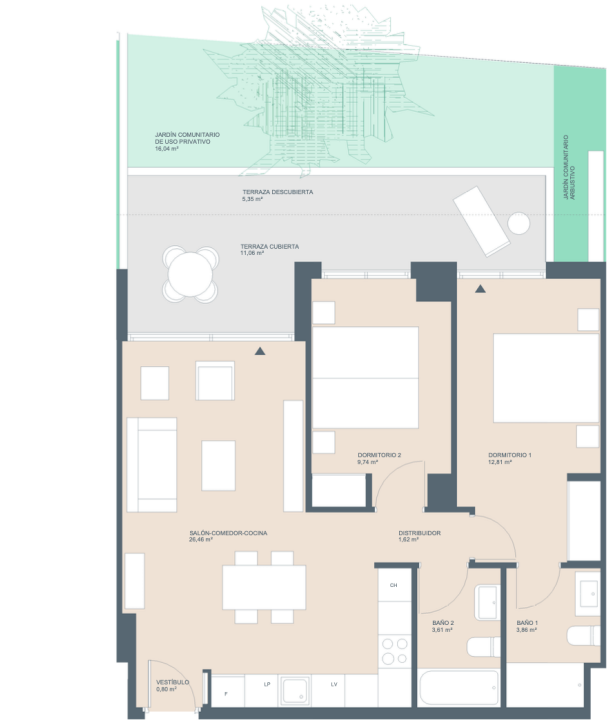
JARDÍN COMUNITARIO
DE USO PRIVATIVO
16,04 m²

JARDÍN COMUNITARIO ARBUSTIVO

TERRAZA DESCUBIERTA
5,35 m²

TERRAZA CUBIERTA
11,06 m²

DORMITORIO 2
9,74 m²

DORMITORIO 1
12,81 m²

SALÓN-COMEDOR-COCINA
26,46 m²

DISTRIBUIDOR
1,62 m²

CH

BAÑO 2
3,61 m²

BAÑO 1
3,86 m²

VESTÍBULO
0,80 m²

F

LP

LV